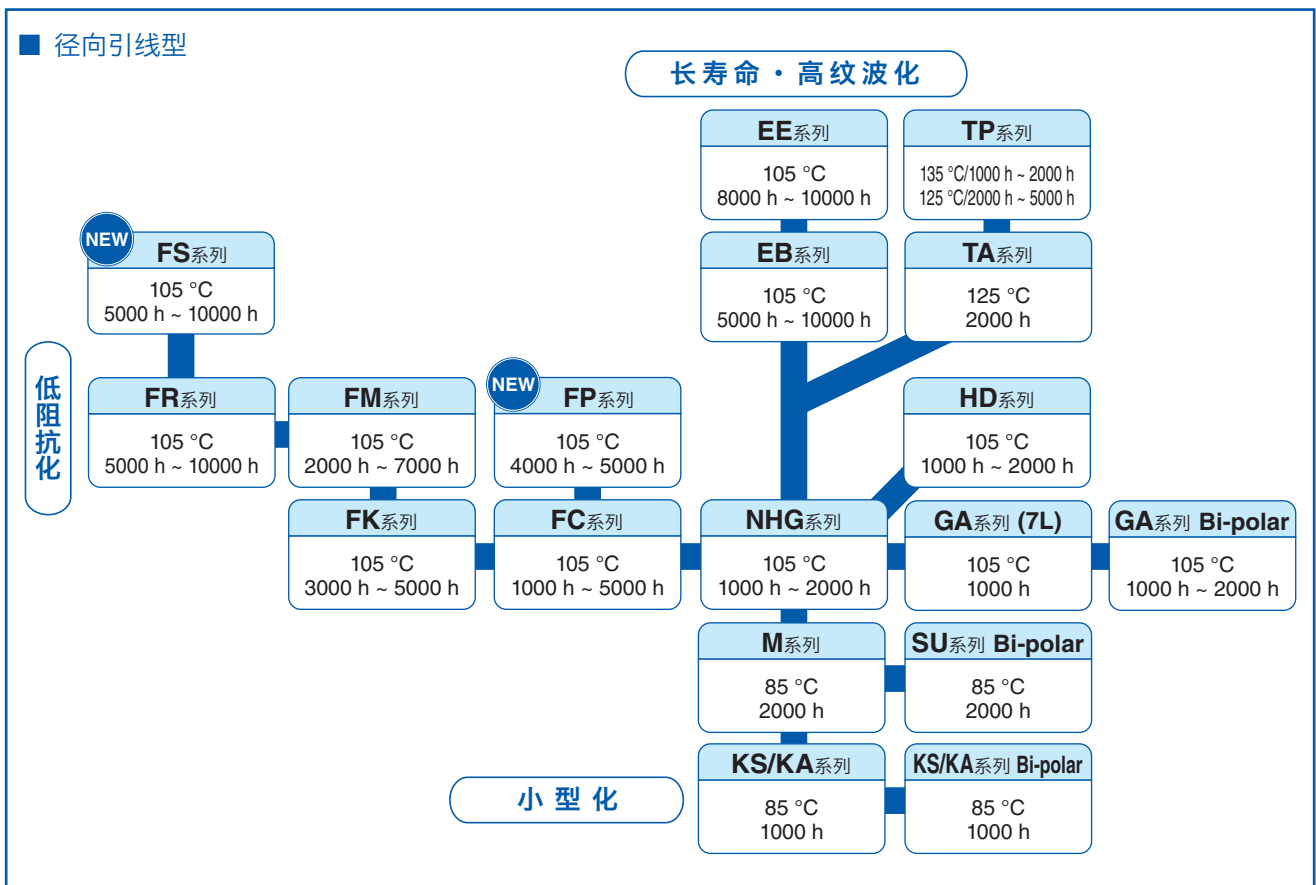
■ 径向引线型

长寿命・高纹波化

EE系列
105 °C
8000 h ~ 10000 h

TP系列
135 °C/1000 h ~ 2000 h
125 °C/2000 h ~ 5000 h

NEW
FS系列
105 °C
5000 h ~ 10000 h

EB系列
105 °C
5000 h ~ 10000 h

TA系列
125 °C
2000 h

低阻抗化

FR系列
105 °C
5000 h ~ 10000 h

FM系列
105 °C
2000 h ~ 7000 h

NEW
FP系列
105 °C
4000 h ~ 5000 h

HD系列
105 °C
1000 h ~ 2000 h

FK系列
105 °C
3000 h ~ 5000 h

FC系列
105 °C
1000 h ~ 5000 h

NHG系列
105 °C
1000 h ~ 2000 h

GA系列 (7L)
105 °C
1000 h

GA系列 Bi-polar
105 °C
1000 h ~ 2000 h

M系列
85 °C
2000 h

SU系列 Bi-polar
85 °C
2000 h

小型化

KS/KA系列
85 °C
1000 h

KS/KA系列 Bi-polar
85 °C
1000 h